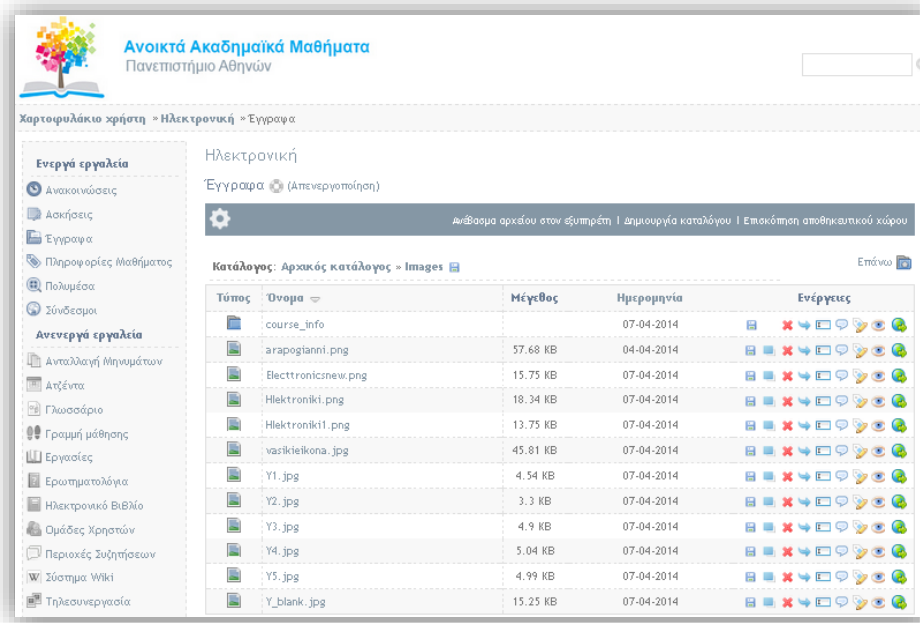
Ανοικτά Ακαδημαϊκά Μαθήματα
Πανεπιστήμιο Αθηνών

Χαρτοφυλάκιο χρήστη » Ηλεκτρονική » Έγγραφα

Ενεργά εργαλεία
Ανακοινώσεις
Ασκήσεις
Έγγραφα
Πληροφορίες Μαθήματος
Πολυμέσα
Σύνδεσμοι
Ανενεργά εργαλεία
Ανταλλαγή Μηνυμάτων
Ατζέντα
Γλωσσάριο
Γραμμή μάθησης
Εργασίες
Ερωτηματολόγια
Ηλεκτρονικό Βιβλίο
Ομάδες Χρηστών
Περιοχές Συζητήσεων
Σύστημα Wiki
Τηλεσυνεργασία

Ηλεκτρονική

Έγγραφα (Απενεργοποίηση)

Ανέβασμα αρχείου στον εξυπηρέτη | Δημιουργία καταλόγου | Επισκόπηση αποθηκευτικού χώρου

Κατάλογος: Αρχικός κατάλογος » Images

Επάνω

| Τύπος | Όνομα | Μέγεθος | Ημερομηνία | Ενέργειες |
|---|---|---|---|---|
| | course_info | | 07-04-2014 | |
| | arapogianni.png | 57.68 KB | 04-04-2014 | |
| | Electtronicsnew.png | 15.75 KB | 07-04-2014 | |
| | Hlektroniki.png | 18.34 KB | 07-04-2014 | |
| | Hlektroniki1.png | 13.75 KB | 07-04-2014 | |
| | vasikieikona.jpg | 45.81 KB | 07-04-2014 | |
| | Y1.jpg | 4.54 KB | 07-04-2014 | |
| | Y2.jpg | 3.3 KB | 07-04-2014 | |
| | Y3.jpg | 4.9 KB | 07-04-2014 | |
| | Y4.jpg | 5.04 KB | 07-04-2014 | |
| | Y5.jpg | 4.99 KB | 07-04-2014 | |
| | Y_blank.jpg | 15.25 KB | 07-04-2014 | |